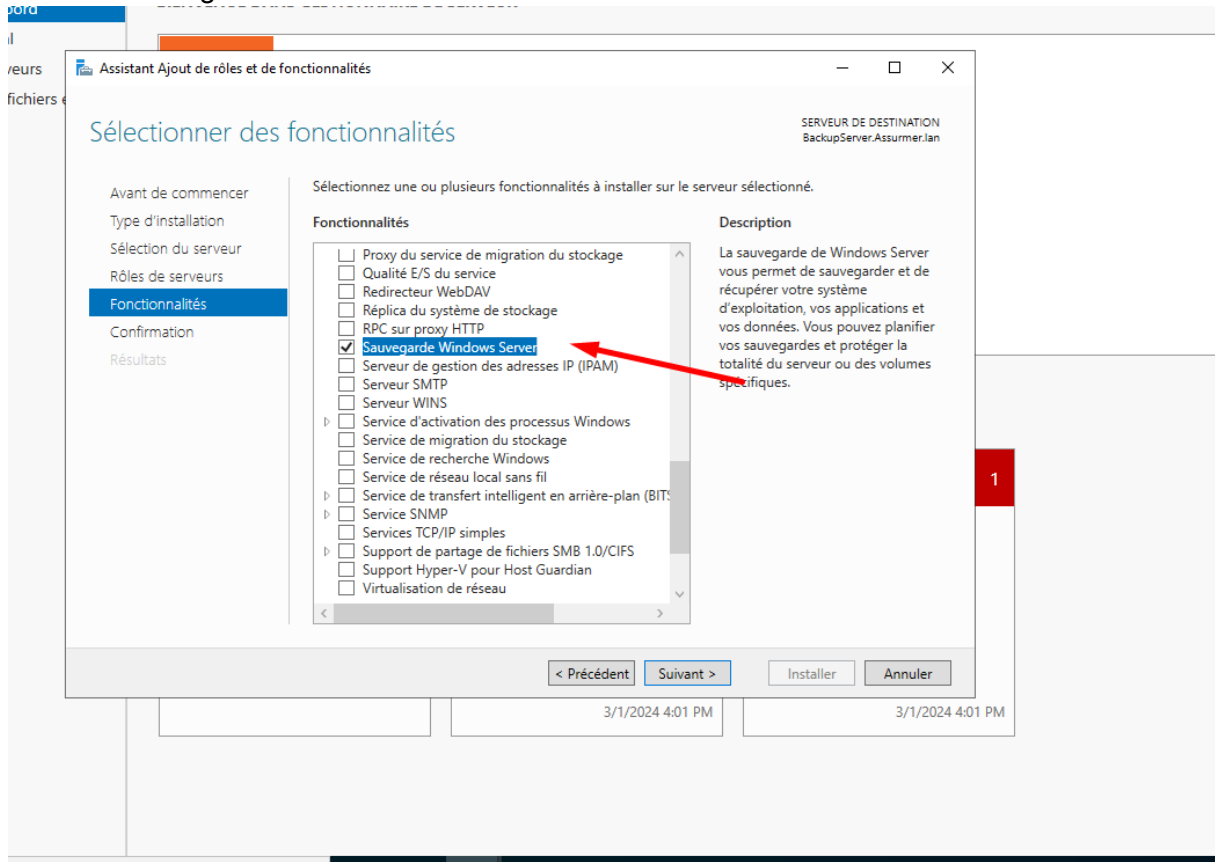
bord
l
veurs
fichiers e

Assistant Ajout de rôles et de fonctionnalités

Sélectionner des fonctionnalités

SERVEUR DE DESTINATION
BackupServer.Assurmer.lan

Avant de commencer
Type d'installation
Sélection du serveur
Rôles de serveurs
Fonctionnalités
Confirmation
Résultats

Sélectionnez une ou plusieurs fonctionnalités à installer sur le serveur sélectionné.

Fonctionnalités

Proxy du service de migration du stockage
Qualité E/S du service
Redirecteur WebDAV
Réplica du système de stockage
RPC sur proxy HTTP
Sauvegarde Windows Server
Serveur de gestion des adresses IP (IPAM)
Serveur SMTP
Serveur WINS
Service d'activation des processus Windows
Service de migration du stockage
Service de recherche Windows
Service de réseau local sans fil
Service de transfert intelligent en arrière-plan (BITS
Service SNMP
Services TCP/IP simples
Support de partage de fichiers SMB 1.0/CIFS
Support Hyper-V pour Host Guardian
Virtualisation de réseau

Description

La sauvegarde de Windows Server vous permet de sauvegarder et de récupérer votre système d'exploitation, vos applications et vos données. Vous pouvez planifier vos sauvegardes et protéger la totalité du serveur ou des volumes spécifiques.

1

< Précédent
Suivant >
Installer
Annuler

3/1/2024 4:01 PM
3/1/2024 4:01 PM